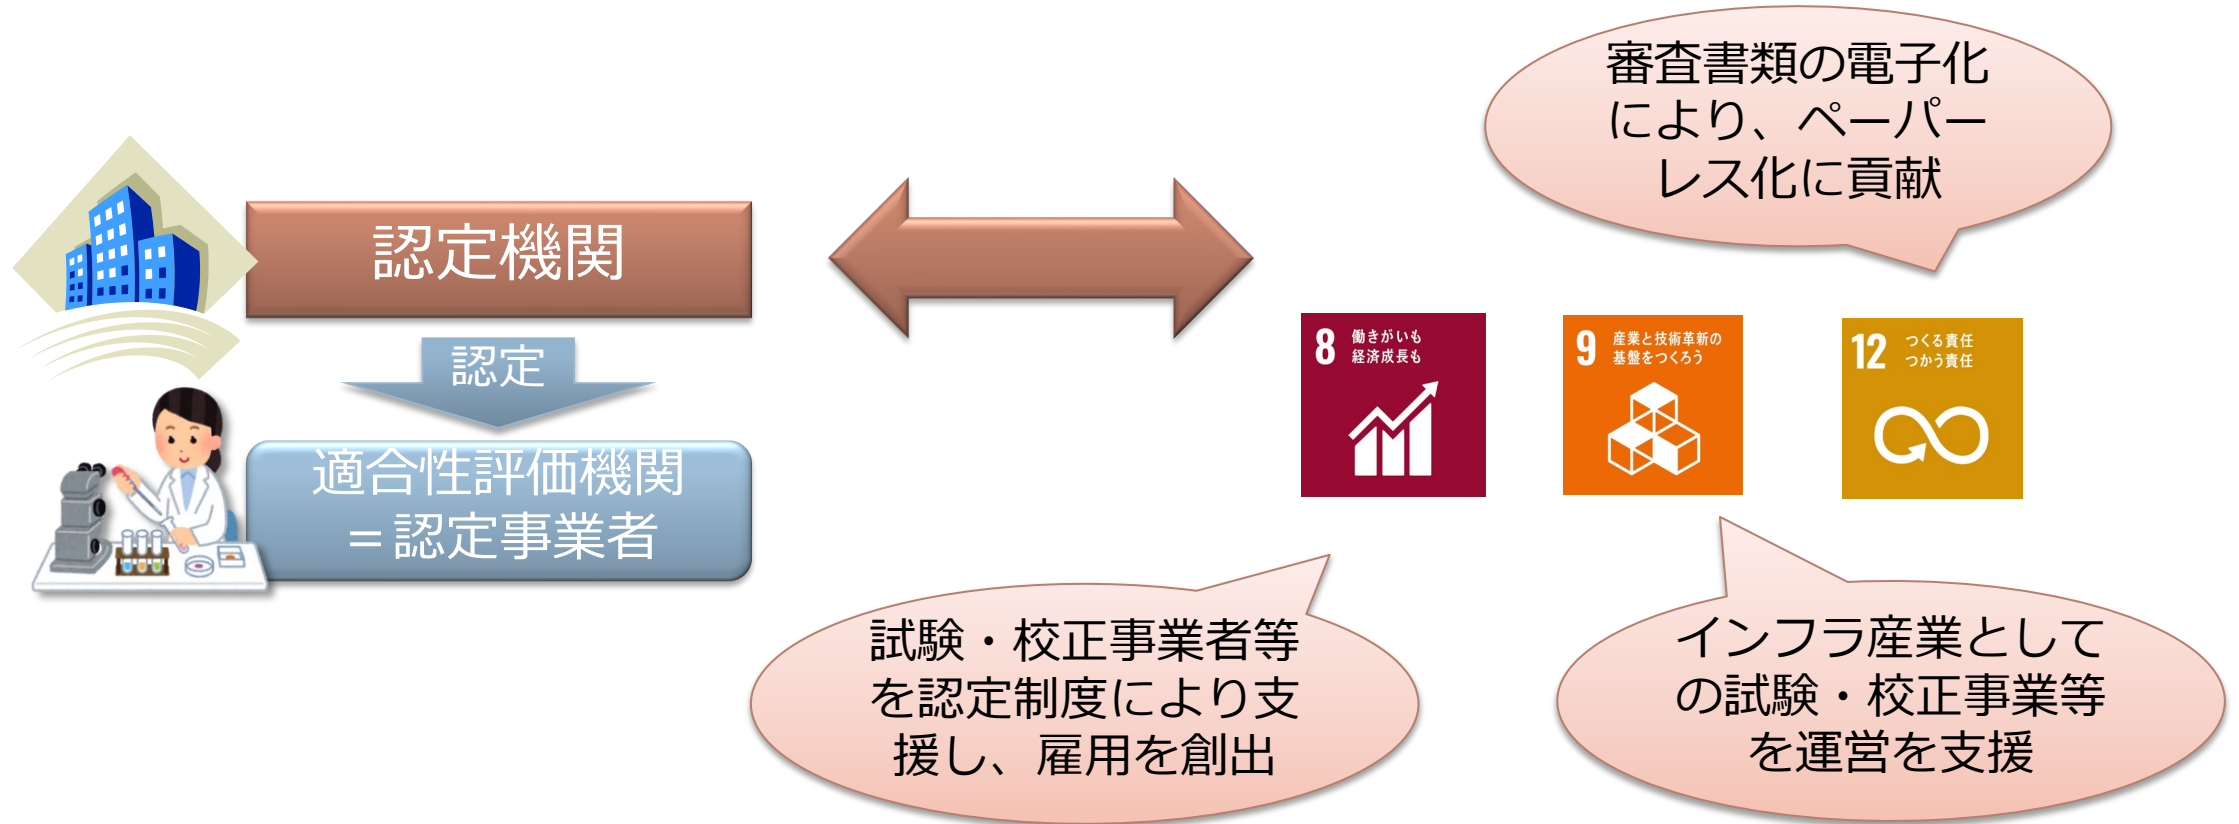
審査書類の電子化により、ペーパーレス化に貢献

認定機関

認定

適合性評価機関
＝認定事業者

8 働きがいも経済成長も

9 産業と技術革新の基盤をつくろう

12 つくる責任つかう責任

試験・校正事業者等を認定制度により支援し、雇用を創出

インフラ産業としての試験・校正事業等を運営を支援